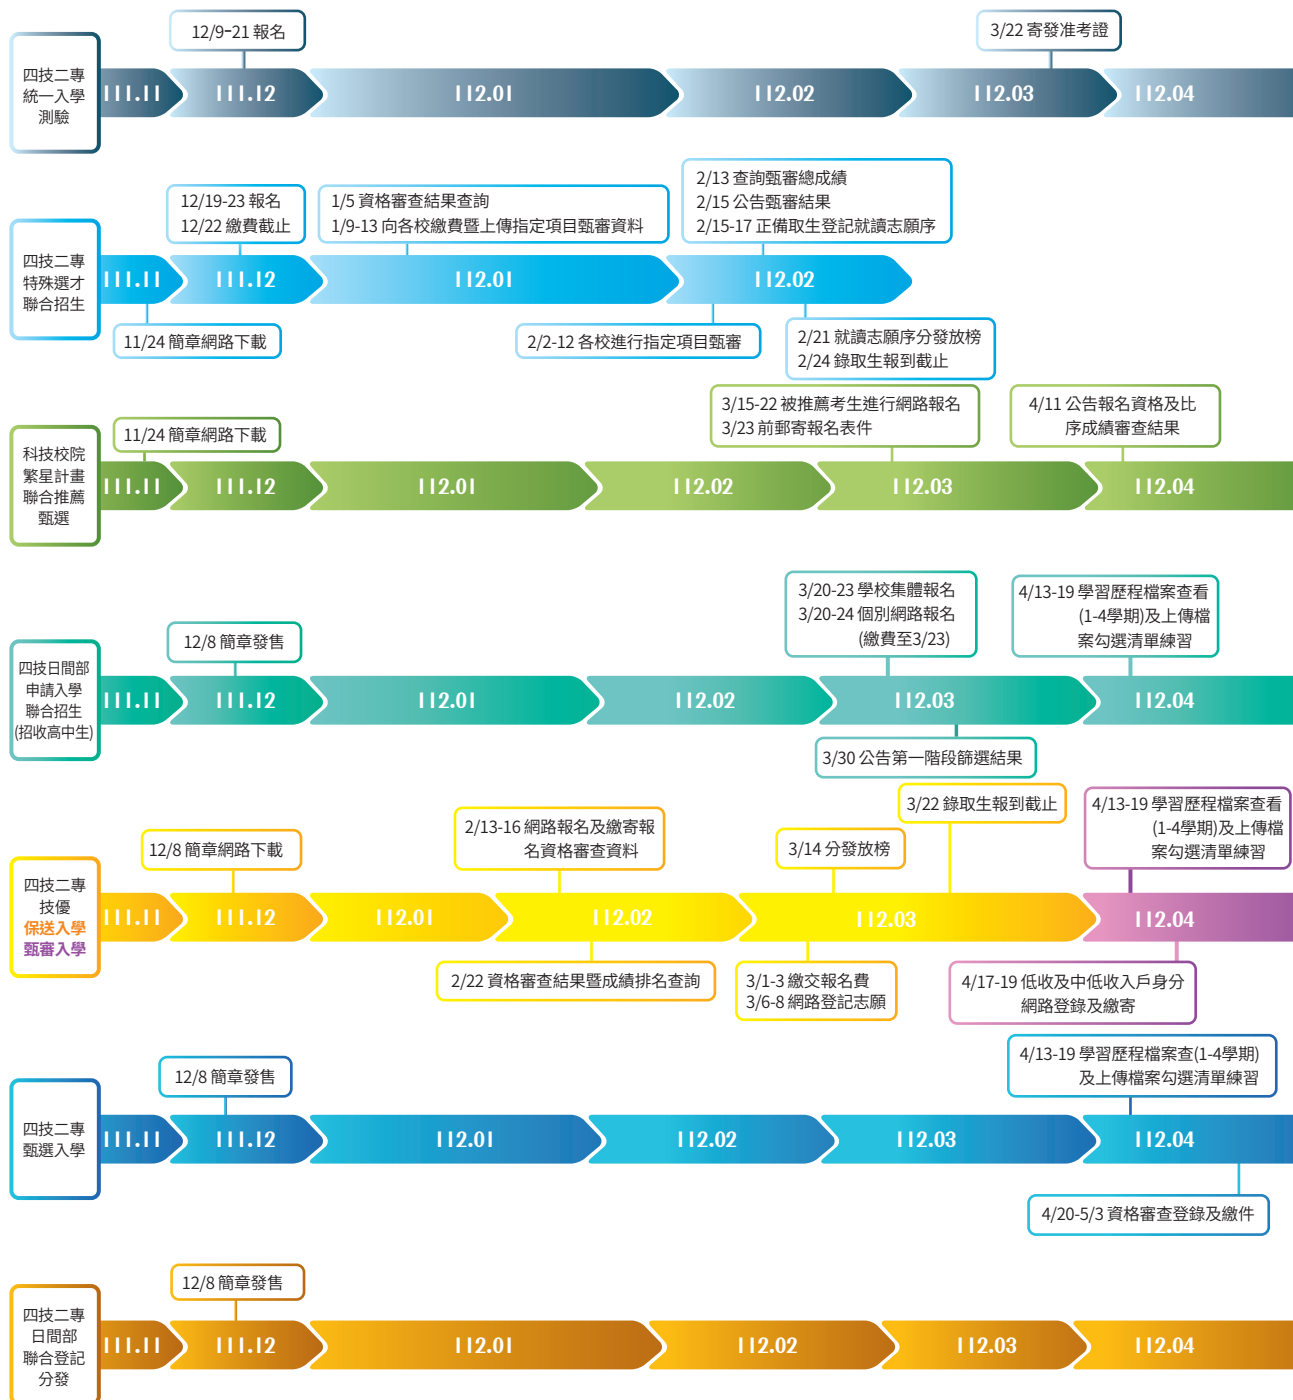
四技二專統一入學測驗

12/9-21 報名

3/22 寄發准考證

111.11 111.12 112.01 112.02 112.03 112.04

四技二專特殊選才聯合招生

12/19-23 報名
12/22 繳費截止

1/5 資格審查結果查詢
1/9-13 向各校繳費暨上傳指定項目甄審資料

2/13 查詢甄審總成績
2/15 公告甄審結果
2/15-17 正備取生登記就讀志願序

111.11 111.12 112.01 112.02

11/24 簡章網路下載

2/2-12 各校進行指定項目甄審

2/21 就讀志願序分發放榜
2/24 錄取生報到截止

科技校院繁星計畫聯合推薦甄選

11/24 簡章網路下載

3/15-22 被推薦考生進行網路報名
3/23 前郵寄報名表件

4/11 公告報名資格及比序成績審查結果

111.11 111.12 112.01 112.02 112.03 112.04

四技日間部申請入學聯合招生(招收高中生)

12/8 簡章發售

3/20-23 學校集體報名
3/20-24 個別網路報名
(繳費至3/23)

4/13-19 學習歷程檔案查看
(1-4學期)及上傳檔案勾選清單練習

111.11 111.12 112.01 112.02 112.03 112.04

3/30 公告第一階段篩選結果

四技二專技優保送入學甄審入學

12/8 簡章網路下載

2/13-16 網路報名及繳寄報名資格審查資料

3/14 分發放榜

3/22 錄取生報到截止

4/13-19 學習歷程檔案查看
(1-4學期)及上傳檔案勾選清單練習

111.11 111.12 112.01 112.02 112.03 112.04

2/22 資格審查結果暨成績排名查詢

3/1-3 繳交報名費
3/6-8 網路登記志願

4/17-19 低收及中低收入戶身分網路登錄及繳寄

四技二專甄選入學

12/8 簡章發售

4/13-19 學習歷程檔案查(1-4學期)
及上傳檔案勾選清單練習

111.11 111.12 112.01 112.02 112.03 112.04

4/20-5/3 資格審查登錄及繳件

四技二專日間部聯合登記分發

12/8 簡章發售

111.11 111.12 112.01 112.02 112.03 112.04